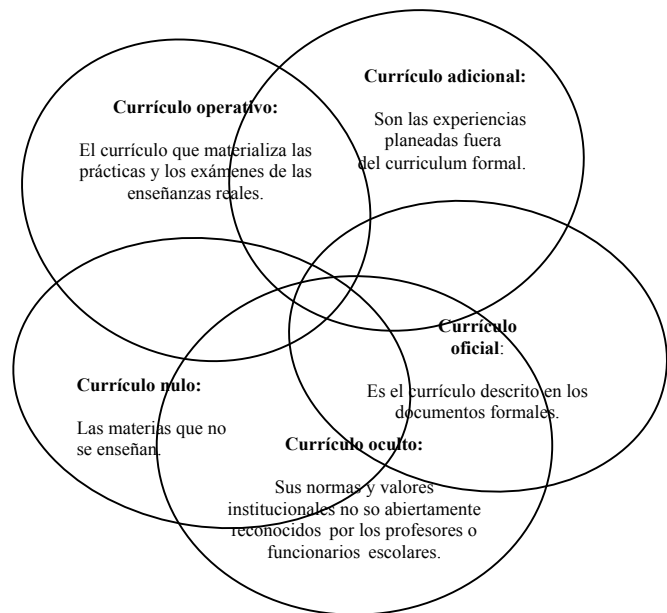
Currículo operativo:

El currículo que materializa las prácticas y los exámenes de las enseñanzas reales.

Currículo adicional:

Son las experiencias planeadas fuera del curriculum formal.

Currículo oficial:

Es el currículo descrito en los documentos formales.

Currículo nulo:

Las materias que no se enseñan.

Currículo oculto:

Sus normas y valores institucionales no so abiertamente reconocidos por los profesores o funcionarios escolares.